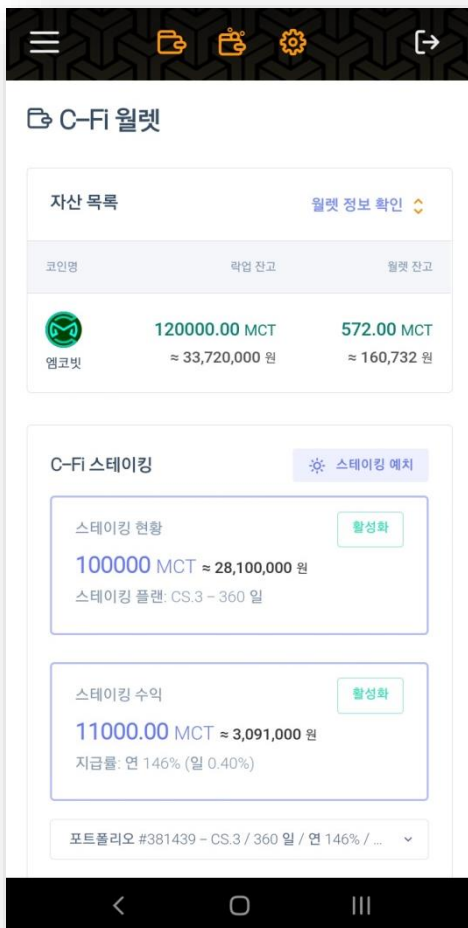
C-Fi 월렛

자산 목록

월렛 정보 확인

| 코인명 | 락업 잔고 | 월렛 잔고 |
|---|---|---|
| 엠코빗 | 120000.00 MCT ≈ 33,720,000 원 | 572.00 MCT ≈ 160,732 원 |

C-Fi 스테이킹

스테이킹 예치

스테이킹 현황

활성화

100000 MCT ≈ 28,100,000 원

스테이킹 플랜: CS.3 - 360 일

스테이킹 수익

활성화

11000.00 MCT ≈ 3,091,000 원

지급률: 연 146% (일 0.40%)

포트폴리오 #381439 - CS.3 / 360 일 / 연 146% / ...